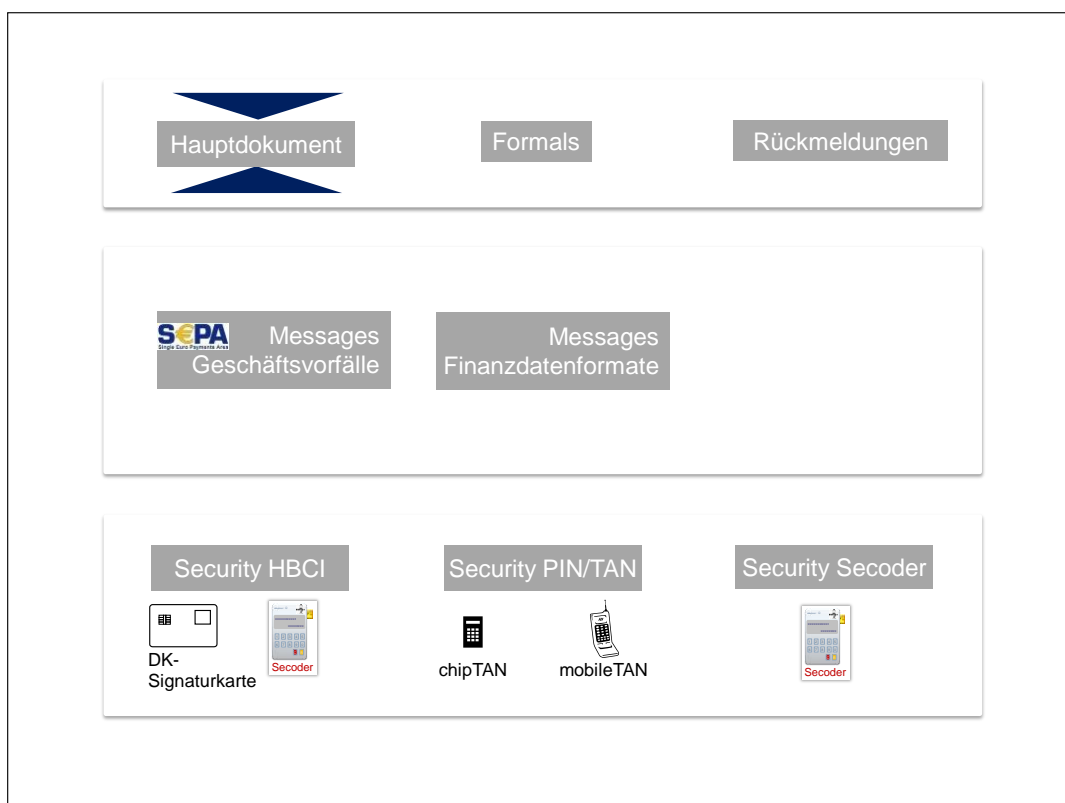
Hauptdokument

Formals

Rückmeldungen

SEPA Single Euro Payments Area

Messages Geschäftsvorfälle

Messages Finanzdatenformate

Security HBCI

DK-Signaturkarte

Secoder

Security PIN/TAN

chipTAN

mobileTAN

Security Secoder

Secoder